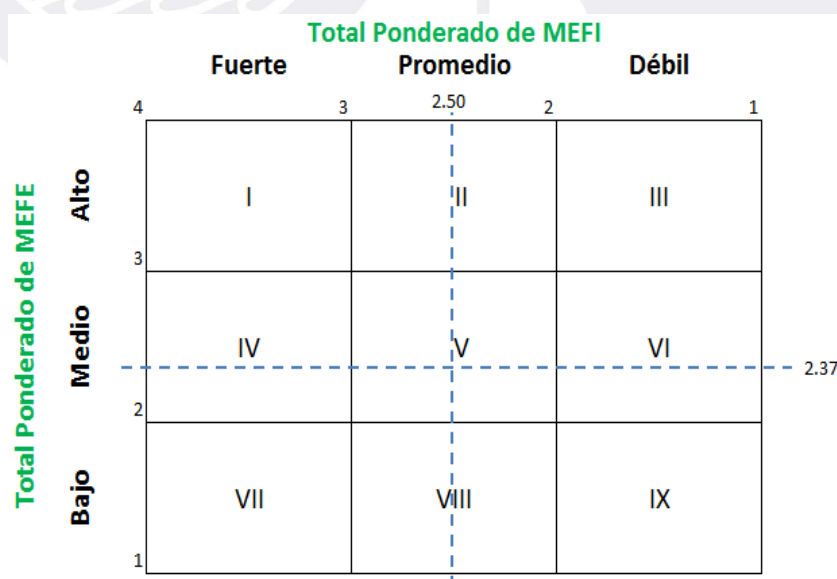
Total Ponderado de MEFI

Fuerte Promedio Débil

4 3 2.50 2 1

Total Ponderado de MEFE

| | | | |
|---|---|---|---|
| Alto | I | II | III |
| Medio | IV | V | VI |
| Bajo | VII | VIII | IX |

3

2.37

2

1